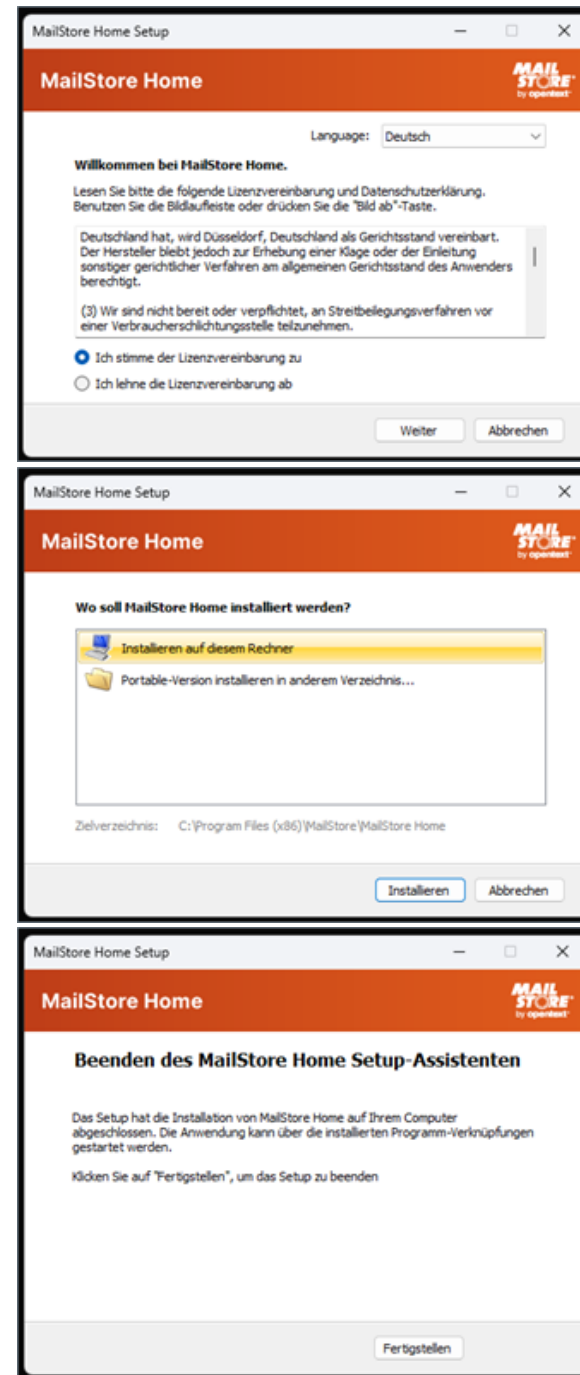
MailStore Home Setup

MailStore Home

MAIL STORE by opentext

Language: Deutsch

Willkommen bei MailStore Home.

Lesen Sie bitte die folgende Lizenzvereinbarung und Datenschutzerklärung. Benutzen Sie die Bildlaufleiste oder drücken Sie die "Bild ab"-Taste.

Deutschland hat, wird Düsseldorf, Deutschland als Gerichtsstand vereinbart. Der Hersteller bleibt jedoch zur Erhebung einer Klage oder der Einleitung sonstiger gerichtlicher Verfahren am allgemeinen Gerichtsstand des Anwenders berechtigt.

(3) Wir sind nicht bereit oder verpflichtet, an Streitbeilegungsverfahren vor einer Verbraucherschlichtungsstelle teilzunehmen.

Ich stimme der Lizenzvereinbarung zu

Ich lehne die Lizenzvereinbarung ab

Weiter

Abbrechen

MailStore Home Setup

MailStore Home

MAIL STORE by opentext

Wo soll MailStore Home installiert werden?

Installieren auf diesem Rechner

Portable-Version installieren in anderem Verzeichnis...

Zielverzeichnis: C:\Program Files (x86)\MailStore\MailStore Home

Installieren

Abbrechen

MailStore Home Setup

MailStore Home

MAIL STORE by opentext

Beenden des MailStore Home Setup-Assistenten

Das Setup hat die Installation von MailStore Home auf Ihrem Computer abgeschlossen. Die Anwendung kann über die installierten Programm-Verknüpfungen gestartet werden.

Klicken Sie auf "Fertigstellen", um das Setup zu beenden

Fertigstellen